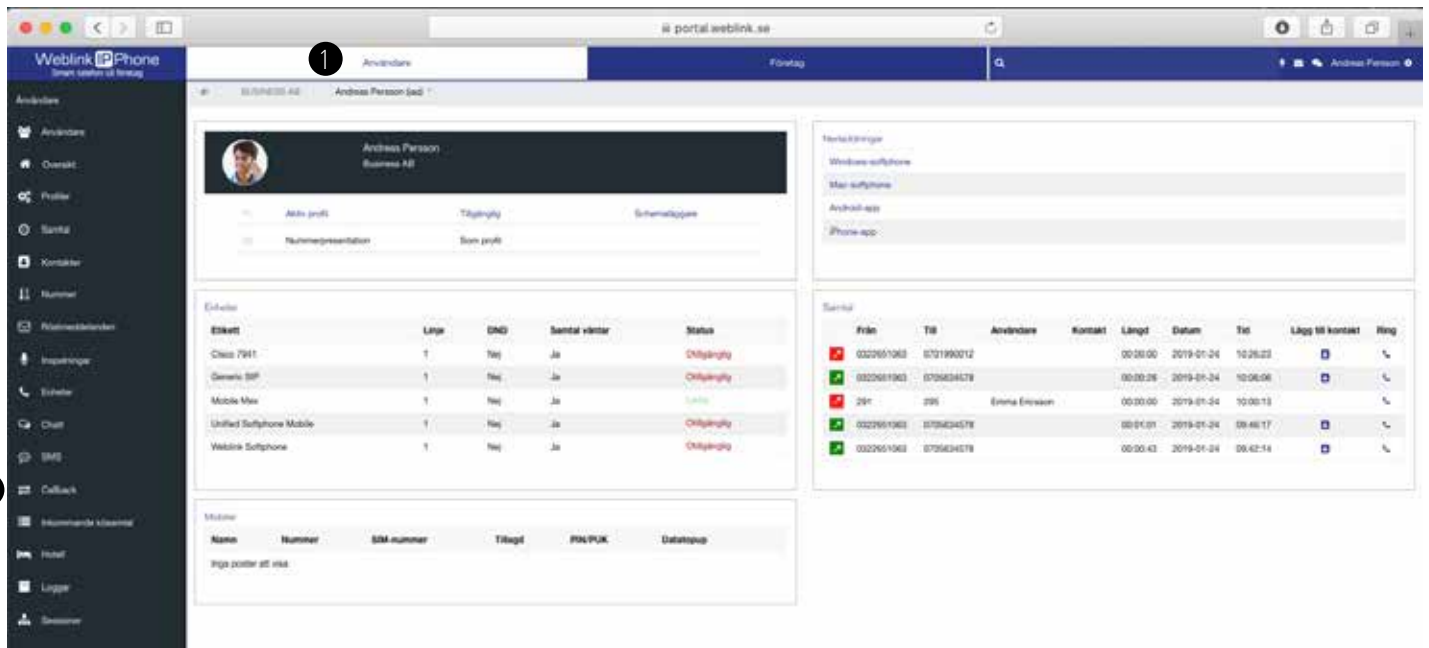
portal.weblink.se

Weblink IPhone
Smart telefoni till företag

1
Användare
Företag
Andreas Persson

Användare
Användare
Översikt
Profiler
Samtal
Kontakter
Nummer
Röstmeddelanden
Inspelningar
Enheter
Chatt
SMS
Callback
Inkommande kössamtal
Hotell
Loggar
Sessioner

BUSINESS AB
Andreas Persson (lad)

Andreas Persson
Business AB

Aktiv profil
Tillgänglig
Schemaläggare
Nummerpresentation
Som profil

Enheter
| Etikett | Linje | DND | Samtal väntar | Status |
|---|---|---|---|---|
| Cisco 7941 | 1 | Nej | Ja | Otillgänglig |
| Generic SIP | 1 | Nej | Ja | Otillgänglig |
| Mobile Mex | 1 | Nej | Ja | Ledig |
| Unified Softphone Mobile | 1 | Nej | Ja | Otillgänglig |
| Weblink Softphone | 1 | Nej | Ja | Otillgänglig |

Mobiler
| Namn | Nummer | SIM-nummer | Tillagd | PIN/PUK | Datatopup |
|---|---|---|---|---|---|
Inga poster att visa

Nerladdningar
Windows-softphone
Mac-softphone
Android-app
iPhone-app

Samtal
| Från | Till | Användare | Kontakt | Längd | Datum | Tid | Lägg till kontakt | Ring |
|---|---|---|---|---|---|---|---|---|
| 0322651063 | 0701990012 | | | 00:00:00 | 2019-01-24 | 10:26:22 | | |
| 0322651063 | 0705634578 | | | 00:00:26 | 2019-01-24 | 10:06:06 | | |
| 291 | 295 | Emma Eriksson | | 00:00:00 | 2019-01-24 | 10:00:13 | | |
| 0322651063 | 0705634578 | | | 00:01:01 | 2019-01-24 | 09:46:17 | | |
| 0322651063 | 0705634578 | | | 00:00:43 | 2019-01-24 | 09:42:14 | | |